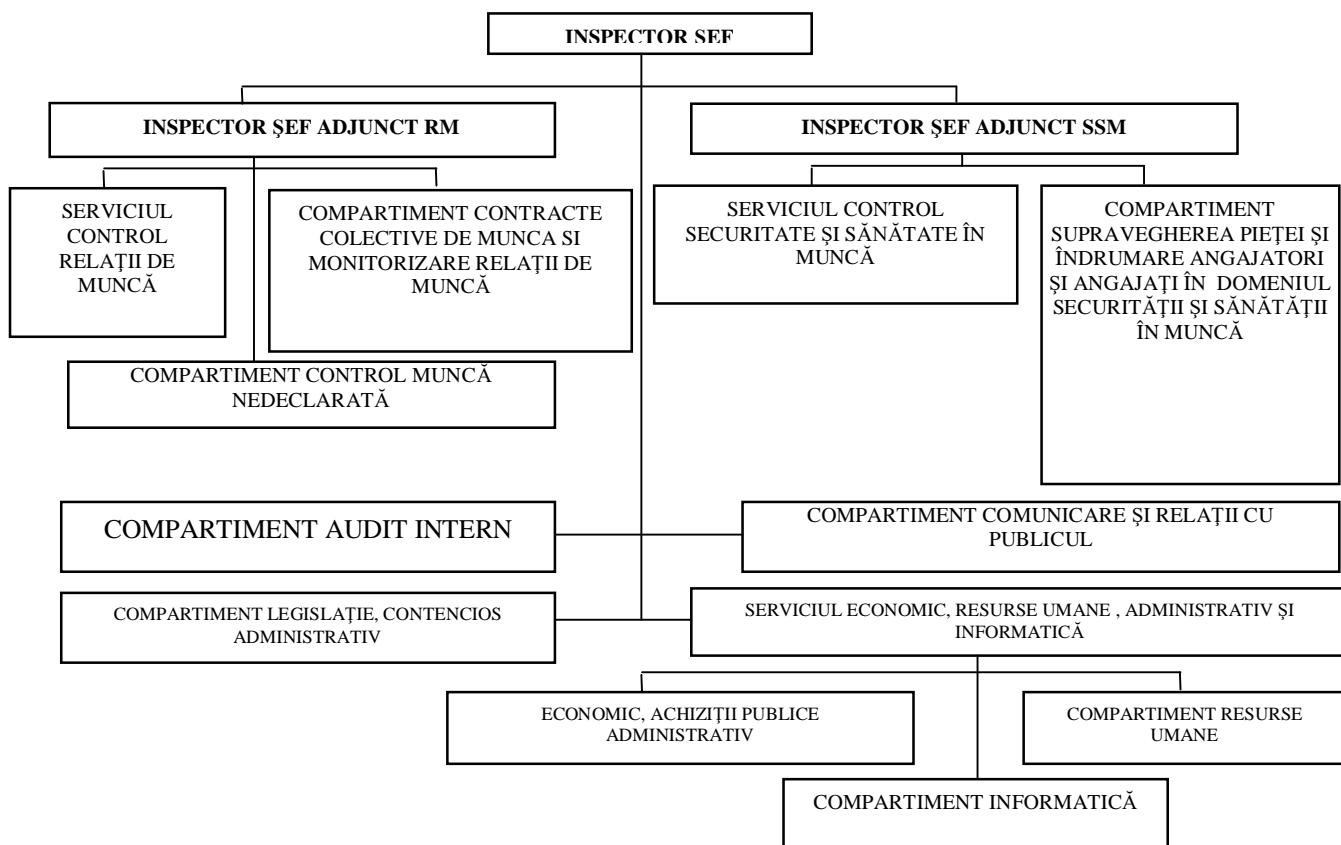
INSPECTOR SEF

INSPECTOR ŞEF ADJUNCT RM

INSPECTOR ŞEF ADJUNCT SSM

SERVICIUL CONTROL RELAŢII DE MUNCĂ

COMPARTIMENT CONTRACTE COLECTIVE DE MUNCA SI MONITORIZARE RELAŢII DE MUNCĂ

COMPARTIMENT CONTROL MUNCĂ NEDECLARATĂ

SERVICIUL CONTROL SECURITATE ŞI SĂNĂTATE ÎN MUNCĂ

COMPARTIMENT SUPRAVEGHEREA PIEŢEI ŞI ÎNDRUMARE ANGAJATORI ŞI ANGAJAŢI ÎN DOMENIUL SECURITĂŢII ŞI SĂNĂTĂŢII ÎN MUNCĂ

COMPARTIMENT AUDIT INTERN

COMPARTIMENT COMUNICARE ŞI RELAŢII CU PUBLICUL

COMPARTIMENT LEGISLAŢIE, CONTENCIOS ADMINISTRATIV

SERVICIUL ECONOMIC, RESURSE UMANE , ADMINISTRATIV ŞI INFORMATICĂ

ECONOMIC, ACHIZIŢII PUBLICE ADMINISTRATIV

COMPARTIMENT RESURSE UMANE

COMPARTIMENT INFORMATICĂ